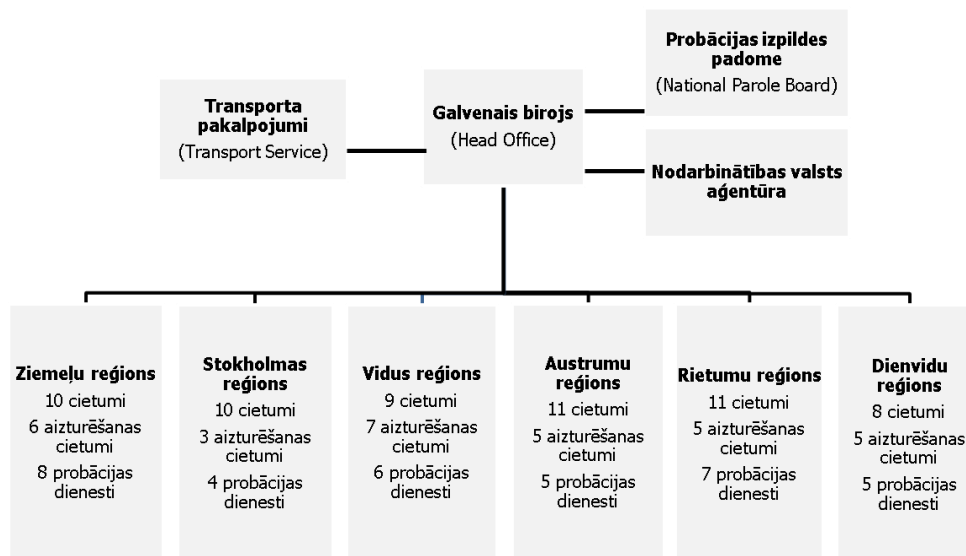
Probācijas izpildes padome
(National Parole Board)

Transporta pakalpojumi
(Transport Service)

Galvenais birojs
(Head Office)

Nodarbinātības valsts aģentūra

Ziemeļu reģions
10 cietumi
6 aizturēšanas cietumi
8 probācijas dienesti

Stokholmas reģions
10 cietumi
3 aizturēšanas cietumi
4 probācijas dienesti

Vidus reģions
9 cietumi
7 aizturēšanas cietumi
6 probācijas dienesti

Austrumu reģions
11 cietumi
5 aizturēšanas cietumi
5 probācijas dienesti

Rietumu reģions
11 cietumi
5 aizturēšanas cietumi
7 probācijas dienesti

Dienvidu reģions
8 cietumi
5 aizturēšanas cietumi
5 probācijas dienesti